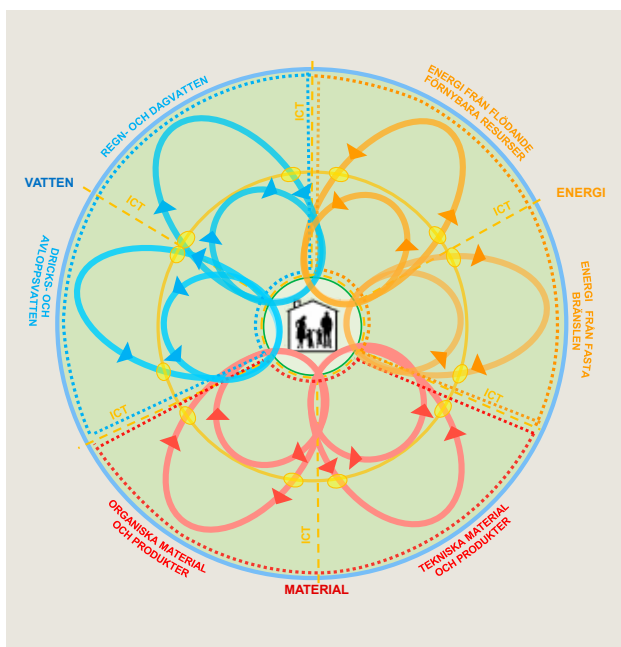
REGN- OCH DAGVATTEN

VATTEN

DRICKS- OCH AVLOPPSVATTEN

ICT

ICT

ICT

ENERGI FRÅN FLÖDANDE FÖRNYBARA RESURSER

ENERGI

ICT

ENERGI FRÅN FASTA BRÄNSLEN

ICT

ICT

ICT

ORGANISKA MATERIAL OCH PRODUKTER

MATERIAL

TEKNISKA MATERIAL OCH PRODUKTER